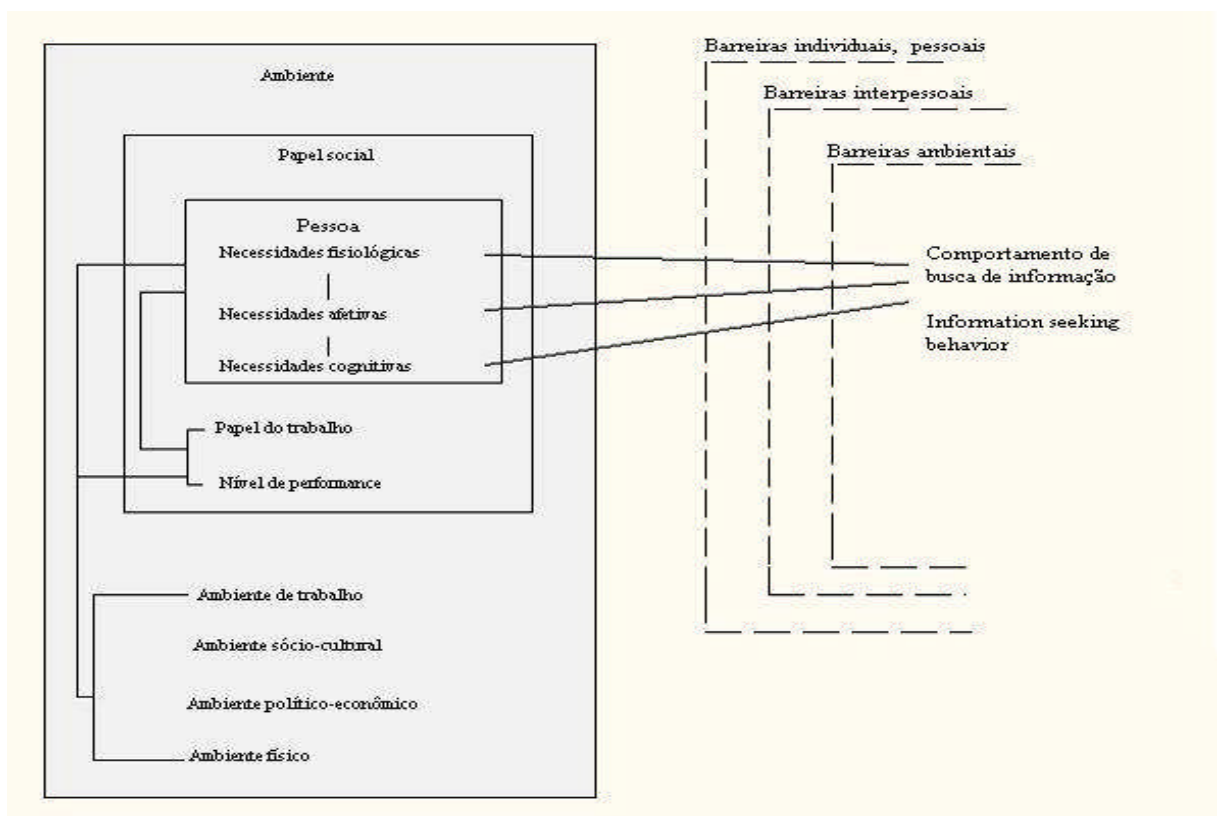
Ambiente

Papel social

Pessoa

Necessidades fisiológicas

Necessidades afetivas

Necessidades cognitivas

Papel do trabalho

Nível de performance

Ambiente de trabalho

Ambiente sócio-cultural

Ambiente político-econômico

Ambiente físico

Barreiras individuais, pessoais

Barreiras interpessoais

Barreiras ambientais

Comportamento de busca de informação

Information seeking behavior